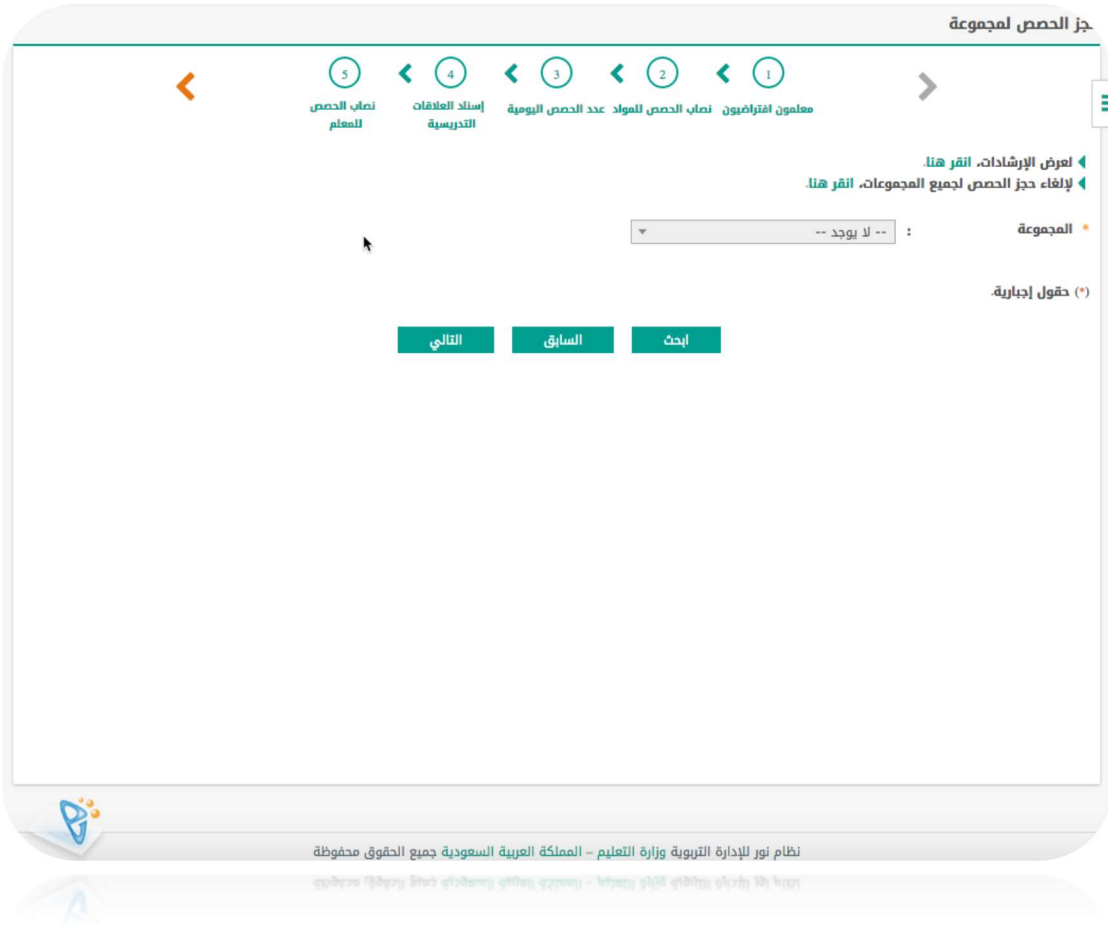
جز الحصص لمجموعة

1
معلمون افتراضيون

2
نصاب الحصص للمواد

3
عدد الحصص اليومية

4
إسناد العلاقات التدريسية

5
نصاب الحصص للمعلم

لعرض الإرشادات، انقر هنا.
لإلغاء حجز الحصص لجميع المجموعات، انقر هنا.

* المجموعة : -- لا يوجد --

(*) حقول إجبارية.

ابحث
السابق
التالي

نظام نور للإدارة التربوية وزارة التعليم – المملكة العربية السعودية جميع الحقوق محفوظة